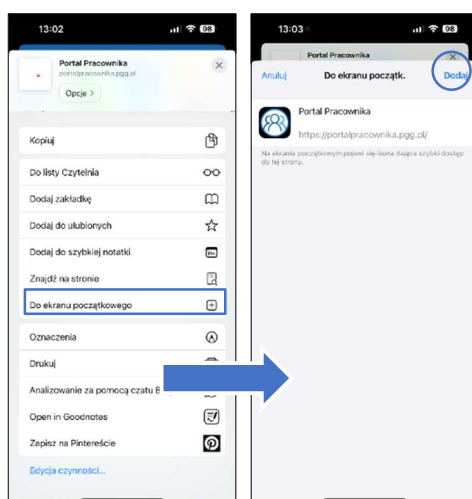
13:02

98

Portal Pracownika

portalpracownika.pgg.pl

Opcje >

Kopiuj

Do listy Czytelnia

Dodaj zakładkę

Dodaj do ulubionych

Dodaj do szybkiej notatki

Znajdź na stronie

Do ekranu początkowego

Oznaczenia

Drukuj

Analizowanie za pomocą czatu B

Open in Goodnotes

Zapisz na Pintereście

Edycja czynności...

13:03

98

Portal Pracownika

Anuluj

Do ekranu początk.

Dodaj

Portal Pracownika

https://portalpracownika.pgg.pl/

Na ekranie początkowym pojawi się ikona dająca szybki dostęp do tej strony.